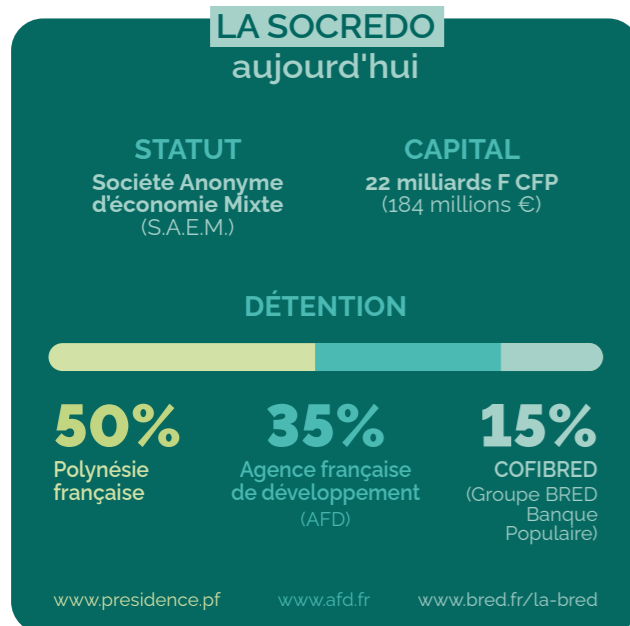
LA SOCREDO
aujourd'hui

STATUT
Société Anonyme d'économie Mixte
(S.A.E.M.)

CAPITAL
22 milliards F CFP
(184 millions €)

DÉTENTION

50%
Polynésie française

35%
Agence française de développement
(AFD)

15%
COFIBRED
(Groupe BRED Banque Populaire)

www.presidence.pf
www.afd.fr
www.bred.fr/la-bred